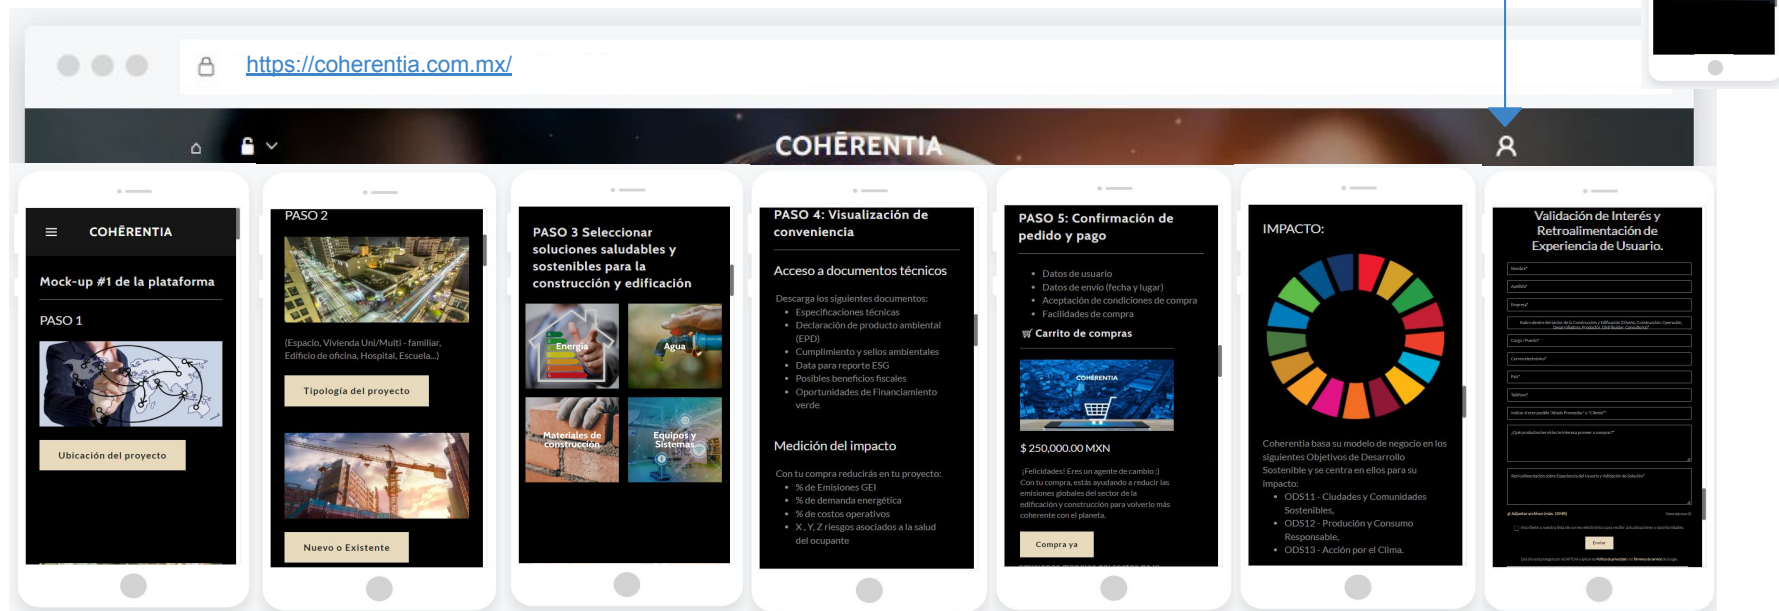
https://coherentia.com.mx/

COHĒRENTIA

COHĒRENTIA

Mock-up #1 de la plataforma

PASO 1

Ubicación del proyecto

PASO 2

(Espacio, Vivienda Uni/Multi - familiar, Edificio de oficina, Hospital, Escuela...)

Tipología del proyecto

Nuevo o Existente

PASO 3 Seleccionar soluciones saludables y sostenibles para la construcción y edificación

Energía

Agua

Materiales de construcción

Equipos y Sistemas

PASO 4: Visualización de conveniencia

Acceso a documentos técnicos

Descarga los siguientes documentos:
- Especificaciones técnicas
- Declaración de producto ambiental (EPD)
- Cumplimiento y sellos ambientales
- Data para reporte ESG
- Posibles beneficios fiscales
- Oportunidades de Financiamiento verde

Medición del impacto

Con tu compra reducirás en tu proyecto:
- % de Emisiones GEI
- % de demanda energética
- % de costos operativos
- X, Y, Z riesgos asociados a la salud del ocupante

PASO 5: Confirmación de pedido y pago

- Datos de usuario
- Datos de envío (fecha y lugar)
- Aceptación de condiciones de compra
- Facilidades de compra

Carrito de compras

COHĒRENTIA

$ 250,000.00 MXN

¡Felicidades! Eres un agente de cambio :) Con tu compra, estás ayudando a reducir las emisiones globales del sector de la edificación y construcción para volverlo más coherente con el planeta.

Compra ya

IMPACTO:

Coherentia basa su modelo de negocio en los siguientes Objetivos de Desarrollo Sostenible y se centra en ellos para su impacto:
- ODS11 - Ciudades y Comunidades Sostenibles.
- ODS12 - Produción y Consumo Responsable.
- ODS13 - Acción por el Clima.

Validación de Interés y Retroalimentación de Experiencia de Usuario.

Nombre*
Apellido*
Empresa*
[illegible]
Cargo / Puesto*
Correo electrónico*
País*
Teléfono*
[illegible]
¿Qué producto/solución te interesa proveer o comprar?*
Retroalimentación sobre Experiencia del Usuario y Validación de Solución*
Adjuntar archivos
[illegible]
Enviar
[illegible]